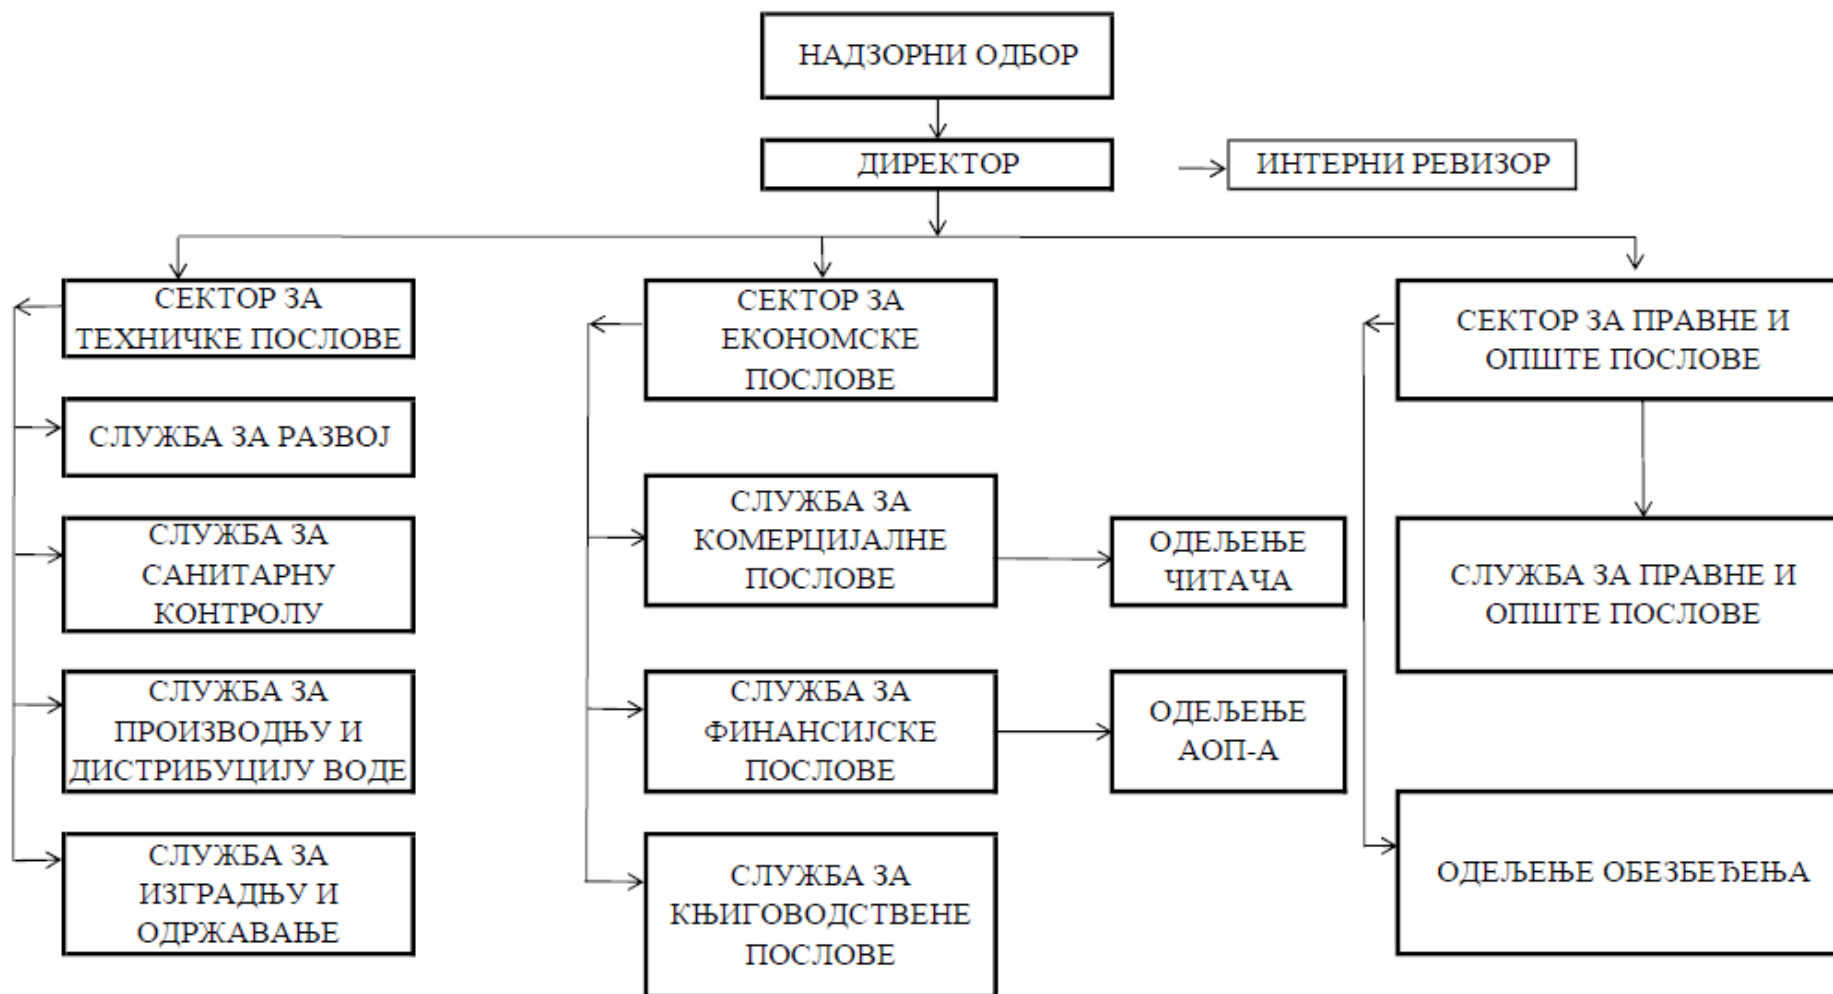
НАДЗОРНИ ОДБОР

ДИРЕКТОР

ИНТЕРНИ РЕВИЗОР

СЕКТОР ЗА ТЕХНИЧКЕ ПОСЛОВЕ

СЛУЖБА ЗА РАЗВОЈ

СЛУЖБА ЗА САНИТАРНУ КОНТРОЛУ

СЛУЖБА ЗА ПРОИЗВОДЊУ И ДИСТРИБУЦИЈУ ВОДЕ

СЛУЖБА ЗА ИЗГРАДЊУ И ОДРЖАВАЊЕ

СЕКТОР ЗА ЕКОНОМСКЕ ПОСЛОВЕ

СЛУЖБА ЗА КОМЕРЦИЈАЛНЕ ПОСЛОВЕ

ОДЕЉЕЊЕ ЧИТАЧА

СЛУЖБА ЗА ФИНАНСИЈСКЕ ПОСЛОВЕ

ОДЕЉЕЊЕ АОП-А

СЛУЖБА ЗА КЊИГОВОДСТВЕНЕ ПОСЛОВЕ

СЕКТОР ЗА ПРАВНЕ И ОПШТЕ ПОСЛОВЕ

СЛУЖБА ЗА ПРАВНЕ И ОПШТЕ ПОСЛОВЕ

ОДЕЉЕЊЕ ОБЕЗБЕЂЕЊА